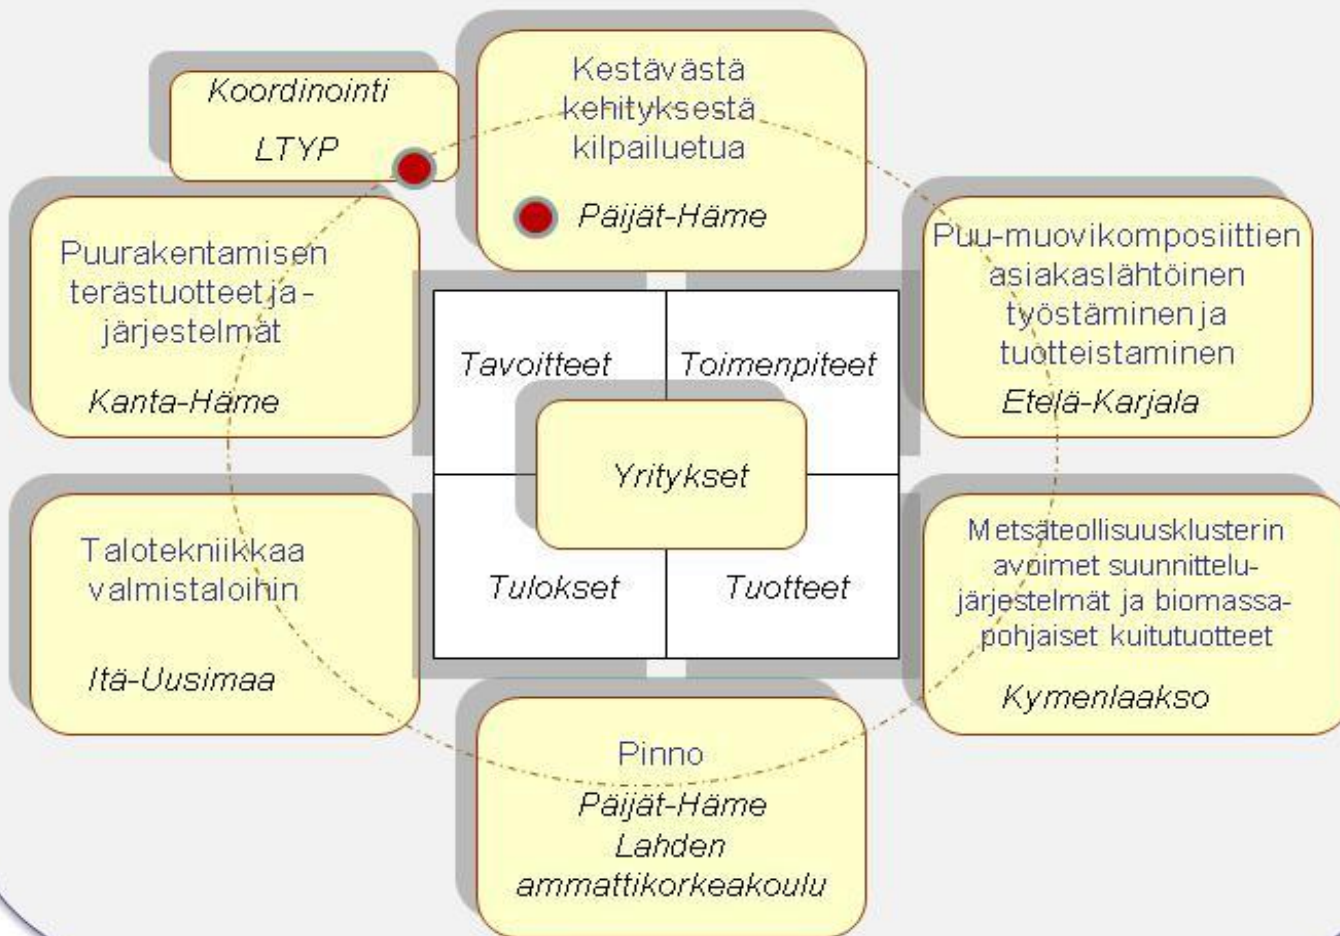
Koordinointi

LTYP

Kestävästä kehityksestä kilpailuetua

Päijät-Häme

Puurakentamisen terästuotteet ja -järjestelmät

Kanta-Häme

Puu-muovikomposiittien asiakaslähtöinen työstäminen ja tuotteistaminen

Etelä-Karjala

Tavoitteet

Toimenpiteet

Yritykset

Tulokset

Tuotteet

Talotekniikkaa valmistaloihin

Itä-Uusimaa

Metsäteollisuusklusterin avoimet suunnittelu-järjestelmät ja biomassa-pohjaiset kuitutuotteet

Kymenlaakso

Pinno

Päijät-Häme

Lahden ammattikorkeakoulu